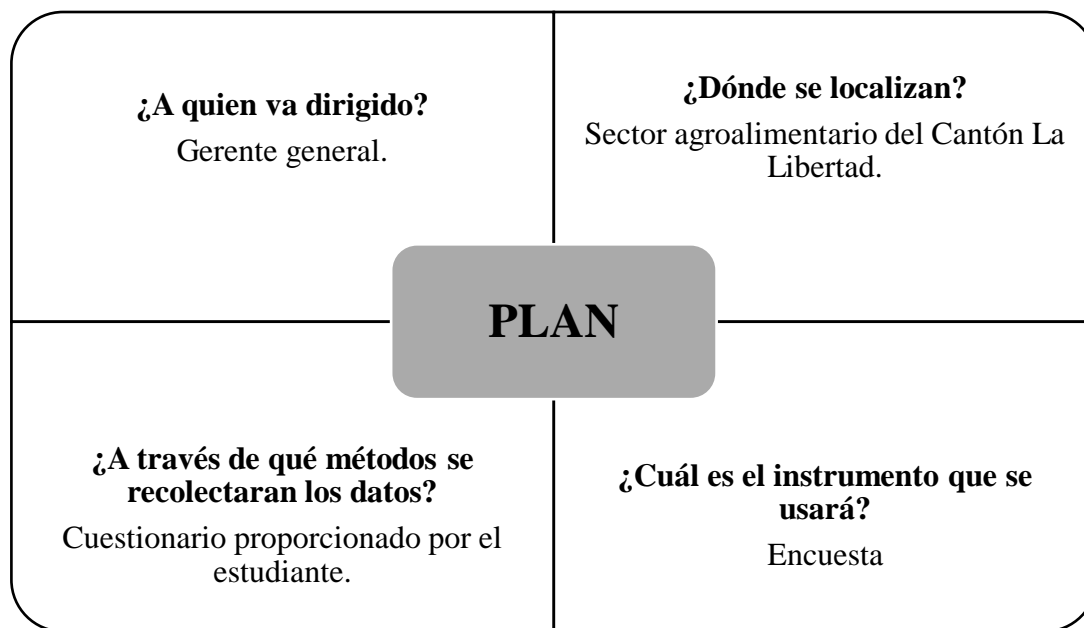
¿A quien va dirigido?
Gerente general.

¿Dónde se localizan?
Sector agroalimentario del Cantón La Libertad.

PLAN

¿A través de qué métodos se recolectaran los datos?
Cuestionario proporcionado por el estudiante.

¿Cuál es el instrumento que se usará?
Encuesta